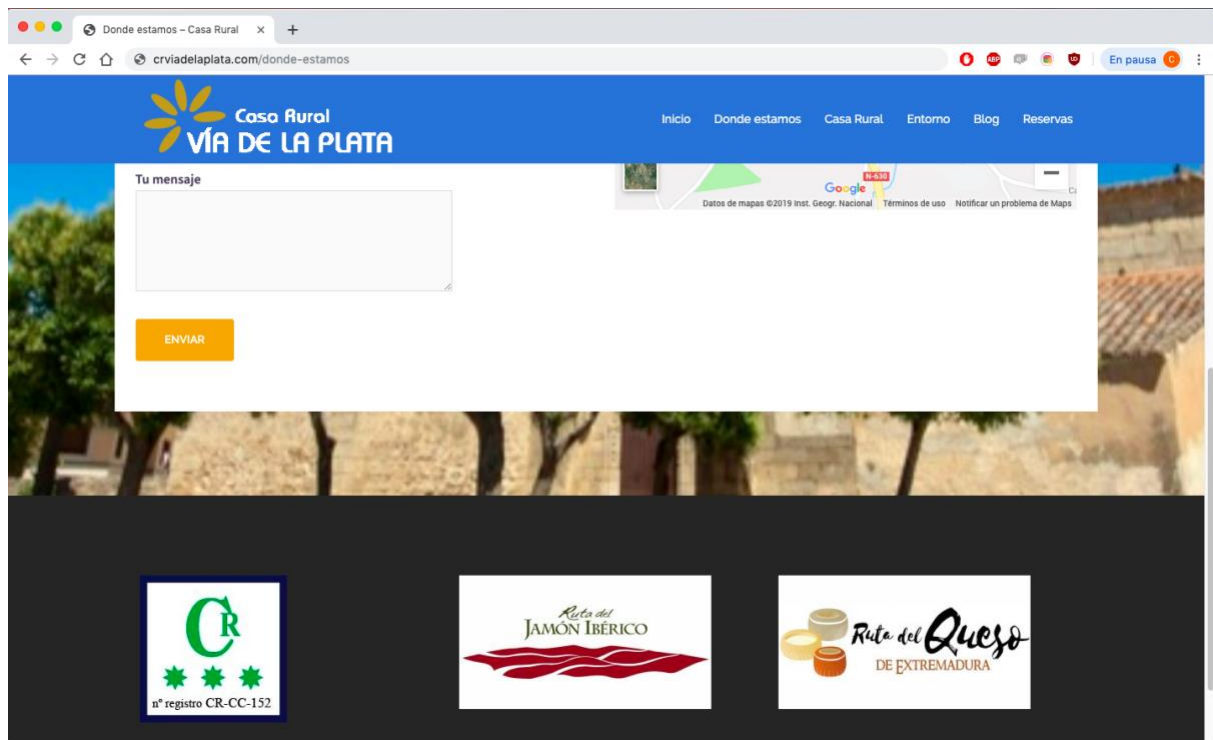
Donde estamos – Casa Rural ×
+
crviadelaplata.com/donde-estamos
En pausa C

Casa Rural
VÍA DE LA PLATA

Inicio Donde estamos Casa Rural Entorno Blog Reservas

Tu mensaje

N-630
Google
Datos de mapas ©2019 Inst. Geogr. Nacional Términos de uso Notificar un problema de Maps

ENVIAR

CR
nº registro CR-CC-152

Ruta del
JAMÓN IBÉRICO

Ruta del Queso
DE EXTREMADURA